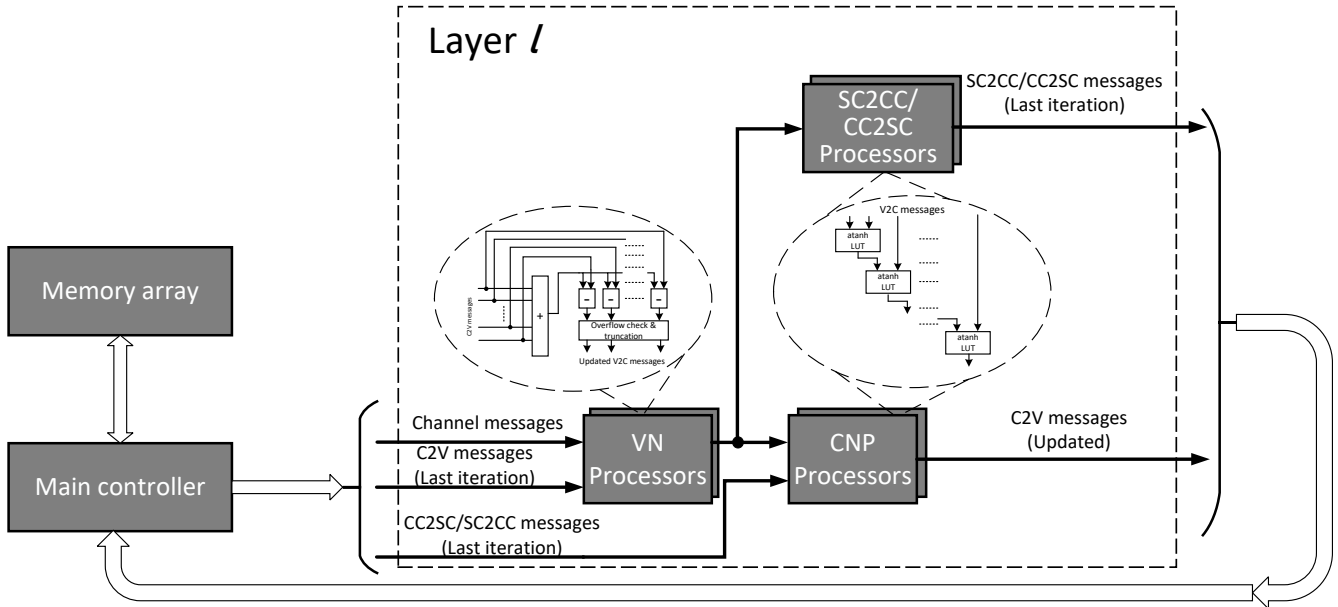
Layer $l$

SC2CC/CC2SC messages (Last iteration)

SC2CC/ CC2SC Processors

V2C messages

atanh LUT

atanh LUT

atanh LUT

C2V messages

+

-

-

-

Overflow check & truncation

Updated V2C messages

Memory array

Main controller

Channel messages

C2V messages (Last iteration)

VN Processors

CNP Processors

C2V messages (Updated)

CC2SC/SC2CC messages (Last iteration)